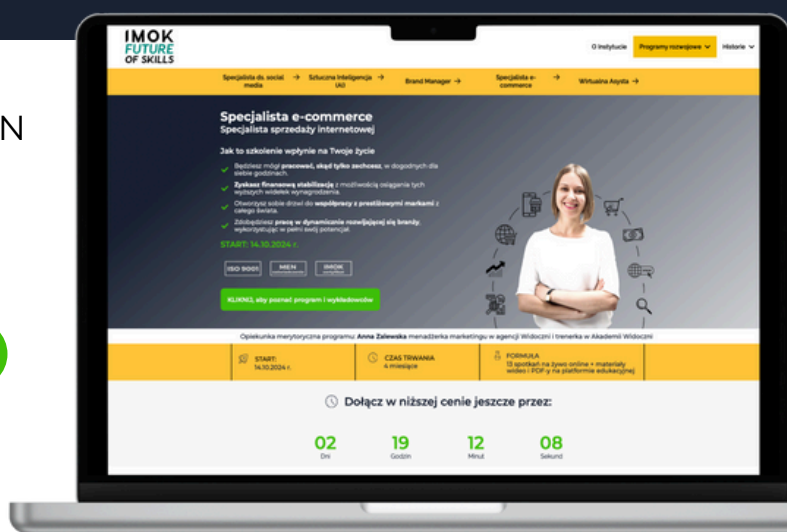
N

IMOK FUTURE OF SKILLS

O instytucie Programy rozwojowe Historie

Specjalista ds. social media → Sztuczna Inteligencja (AI) → Brand Manager → Specjalista e-commerce → Wirtualna Asysta →

Specjalista e-commerce
Specjalista sprzedaży internetowej

Jak to szkolenie wpłynie na Twoje życie

Będziesz mógł pracować, skąd tylko zechcesz, w dogodnych dla siebie godzinach.

Zyskasz finansową stabilizację z możliwością osiągania tych wyższych widełek wynagrodzenia.

Otworzysz sobie drzwi do współpracy z prestiżowymi markami z całego świata.

Zdobędziesz pracę w dynamicznie rozwijającej się branży, wykorzystując w pełni swój potencjał.

START: 14.10.2024 r.

ISO 9001 MEN IMOK

KLIKNIJ, aby poznać program i wykładowców

Opiekunka merytoryczna programu: Anna Zalewska menadżerka marketingu w agencji Widoczni i trenerka w Akademii Widoczni

START: 14.10.2024 r.

CZAS TRWANIA 4 miesiące

FORMUŁA 13 spotkań na żywo online + materiały wideo i PDF-y na platformie edukacyjnej

Dołącz w niższej cenie jeszcze przez:

02 Dni
19 Godzin
12 Minut
08 Sekund